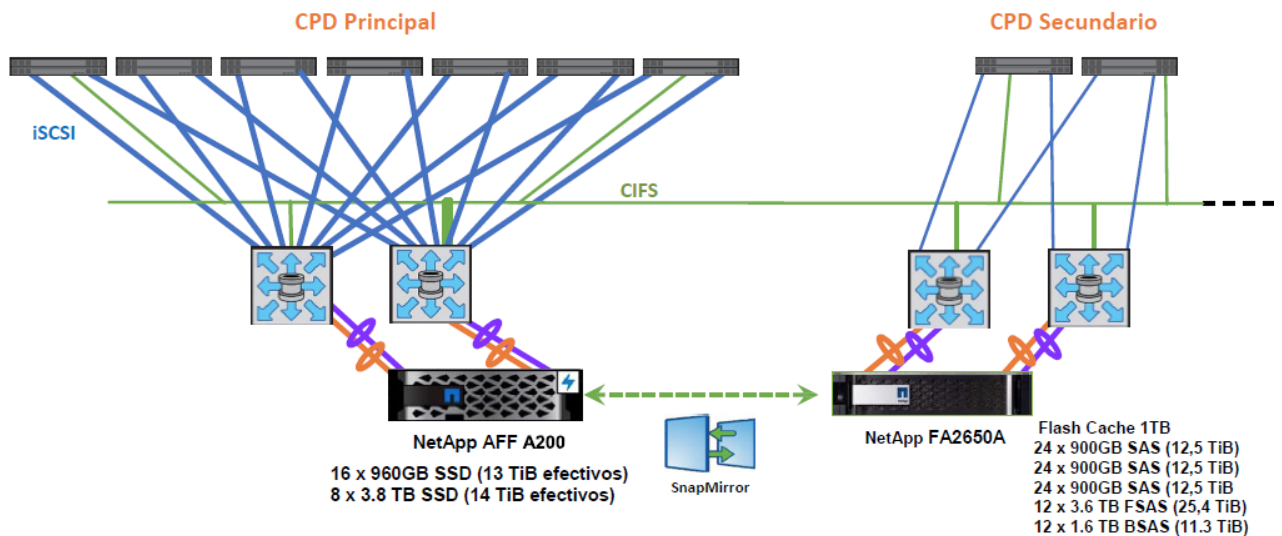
CPD Principal

CPD Secundario

iSCSI

CIFS

NetApp AFF A200

16 x 960GB SSD (13 TiB efectivos)
8 x 3.8 TB SSD (14 TiB efectivos)

SnapMirror

NetApp FA2650A

Flash Cache 1TB
24 x 900GB SAS (12,5 TiB)
24 x 900GB SAS (12,5 TiB)
24 x 900GB SAS (12,5 TiB
12 x 3.6 TB FSAS (25,4 TiB)
12 x 1.6 TB BSAS (11.3 TiB)